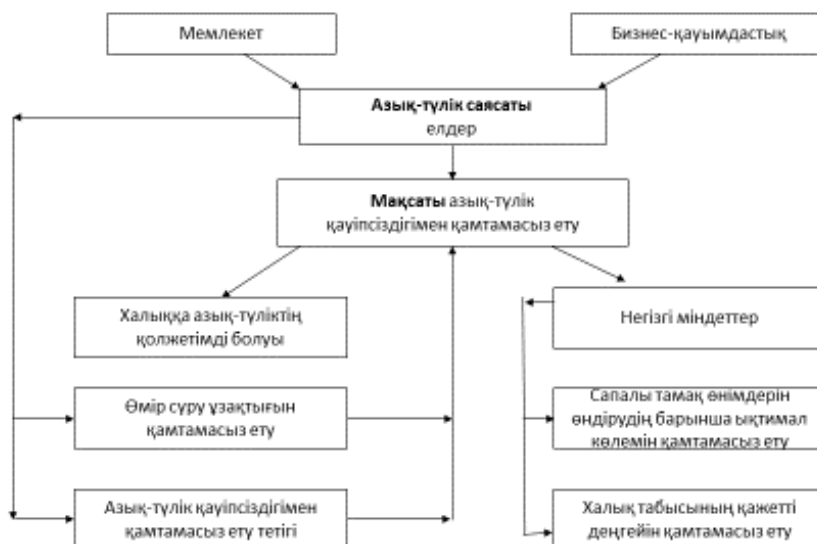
Мемлекет

Бизнес-қауымдастық

**Азық-түлік саясаты** елдер

**Мақсаты** азық-түлік қауіпсіздігімен қамтамасыз ету

Халыққа азық-түліктің қолжетімді болуы

Өмір сүру ұзақтығын қамтамасыз ету

Азық-түлік қауіпсіздігімен қамтамасыз ету тетігі

Негізгі міндеттер

Сапалы тамақ өнімдерін өндірудің барынша ықтимал көлемін қамтамасыз ету

Халық табысының қажетті деңгейін қамтамасыз ету